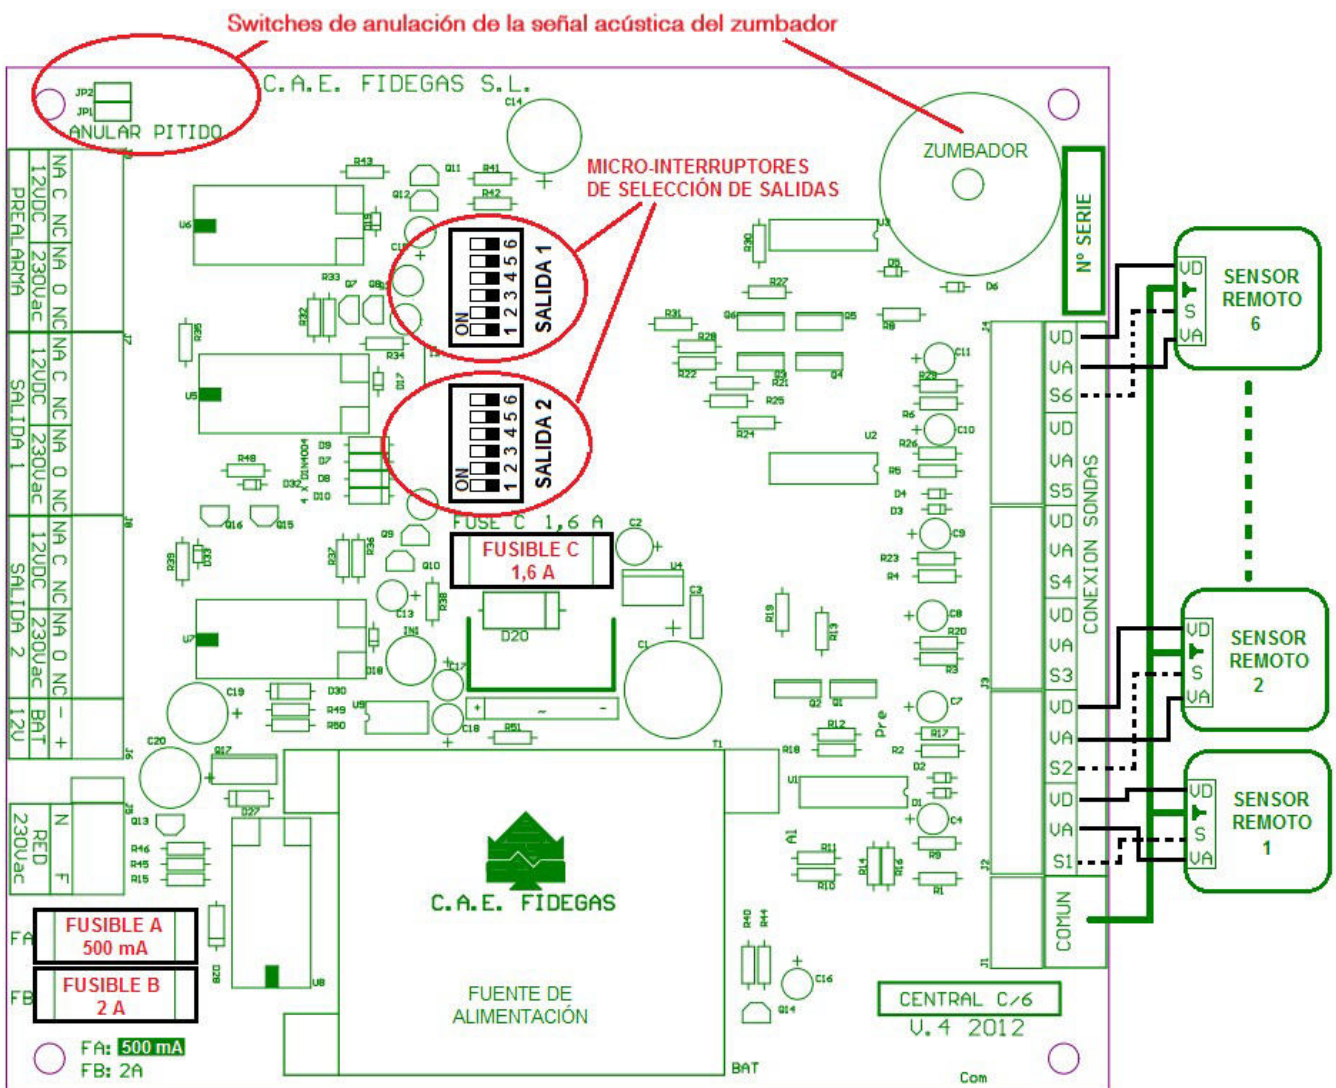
Switches de anulación de la señal acústica del zumbador

C.A.E. FIDEGAS S.L.

JP2
JP1
ANULAR PITIDO

C14

ZUMBADOR

MICRO-INTERRUPTORES
DE SELECCIÓN DE SALIDAS

Nº SERIE

NA C NC NA O NC
12VDC 230Vac
PREALARMA

NA C NC NA O NC
12VDC 230Vac
SALIDA 1

NA C NC NA O NC
12VDC 230Vac
SALIDA 2

BAT 12V - +

ON 1 2 3 4 5 6
SALIDA 1

ON 1 2 3 4 5 6
SALIDA 2

FUSE C 1,6 A

FUSIBLE C
1,6 A

D20

SENSOR REMOTO 6
VD
S
VA

VD
VA
S6
VD
VA
S5
VD
VA
S4
VD
VA
S3
VD
VA
S2
VD
VA
S1
COMUN

CONEXION SONDAS

SENSOR REMOTO 2
VD
S
VA

SENSOR REMOTO 1
VD
S
VA

N F
RED 230Vac

FUSIBLE A
500 mA
FA

FUSIBLE B
2 A
FB

FA: 500 mA
FB: 2A

C.A.E. FIDEGAS

FUENTE DE
ALIMENTACIÓN

BAT

CENTRAL C/6
V.4 2012

Com